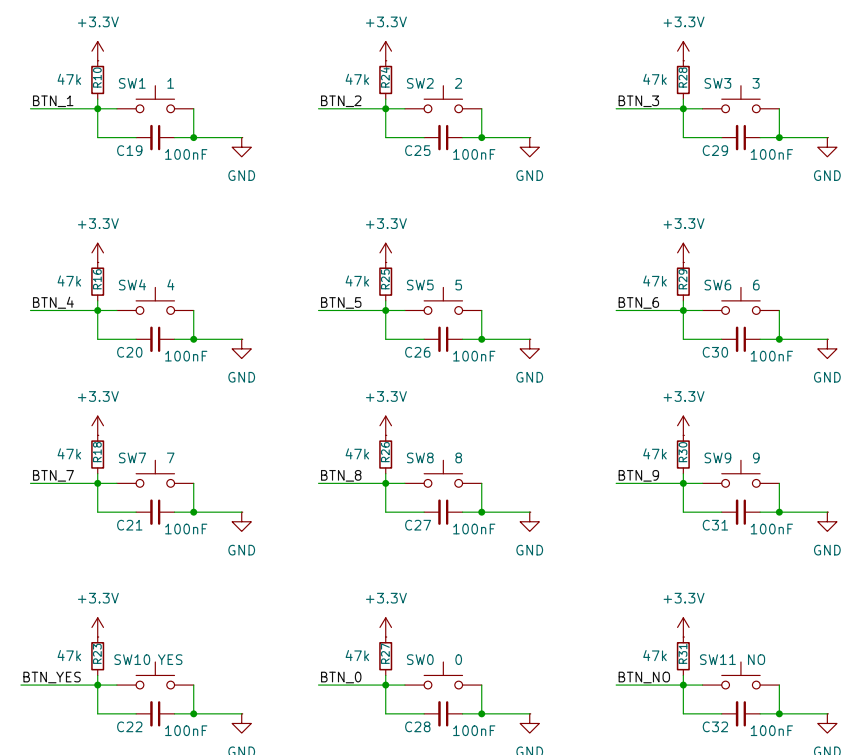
+3.3V
47k
R10
SW1 1
BTN_1
C19 100nF
GND

+3.3V
47k
R24
SW2 2
BTN_2
C25 100nF
GND

+3.3V
47k
R28
SW3 3
BTN_3
C29 100nF
GND

+3.3V
47k
R16
SW4 4
BTN_4
C20 100nF
GND

+3.3V
47k
R25
SW5 5
BTN_5
C26 100nF
GND

+3.3V
47k
R29
SW6 6
BTN_6
C30 100nF
GND

+3.3V
47k
R18
SW7 7
BTN_7
C21 100nF
GND

+3.3V
47k
R26
SW8 8
BTN_8
C27 100nF
GND

+3.3V
47k
R30
SW9 9
BTN_9
C31 100nF
GND

+3.3V
47k
R23
SW10 YES
BTN_YES
C22 100nF
GND

+3.3V
47k
R27
SW0 0
BTN_0
C28 100nF
GND

+3.3V
47k
R31
SW11 NO
BTN_NO
C32 100nF
GND